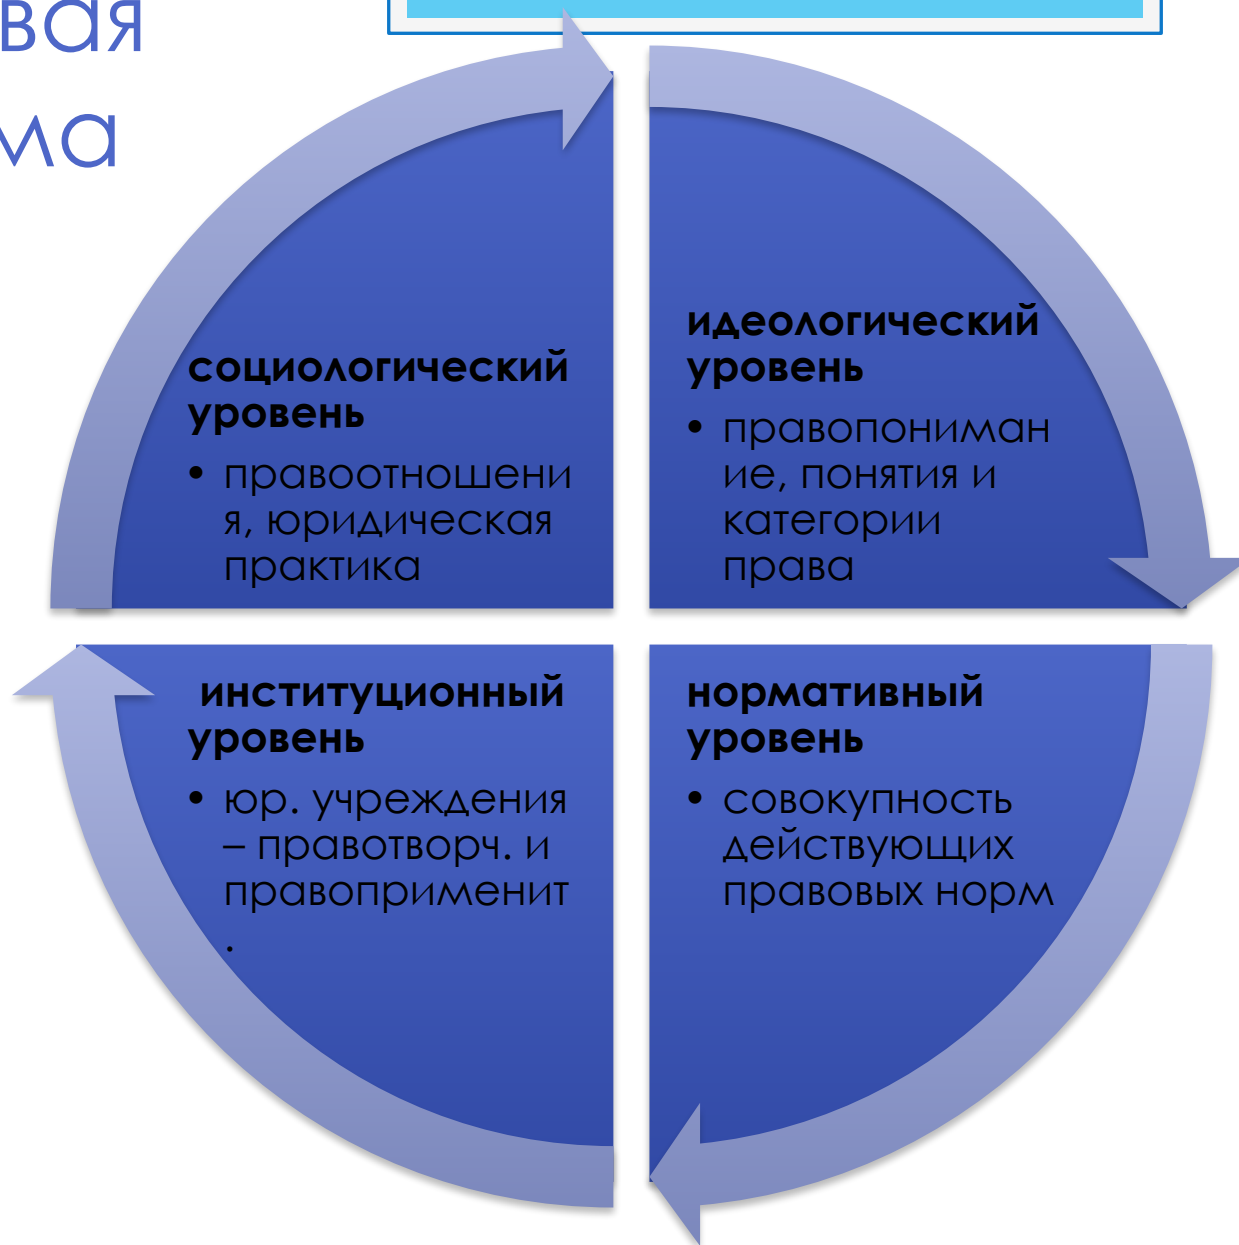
вая
ма

социологический уровень

• правоотношения, юридическая практика

идеологический уровень

• правопонимание, понятия и категории права

институционный уровень

• юр. учреждения – правотворч. и правоприменит.

нормативный уровень

• совокупность действующих правовых норм